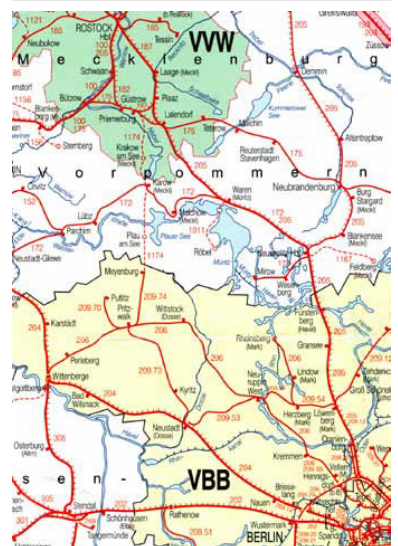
1121
ROSTOCK
Hbf
Tessin
Neubukow
VVW
Schwaan
Laage (Meckl)
Mecklenburg
Demmin
Bützow
Güstrow
Plaaz
Lalendorf
Teterow
Malchin
Kummerower See
Altentreptow
Sternberg
Krakow am See
Reuterstadt Stavenhagen
Vorpommern
Neubrandenburg
Burg Stargard (Meckl)
Waren (Müritz)
Karow (Meckl)
Lübz
Malchow (Meckl)
Parchim
Plau am See
Röbel
Blankensee (Meckl)
Neustadt-Glewe
Müritz
Neustrelitz
Mirow
Feldberg (Meckl)
Meyenburg
Pritzwalk
Putlitz
Wittstock (Dosse)
Karstadt
Perleberg
Rheinsberg (Mark)
Fürstenberg (Havel)
Gransee
Wittenberge
Kyritz
Neuruppin West
Lindow (Mark)
Bad Wilsnack
Herzberg (Mark)
Löwenberg (Mark)
Neustadt (Dosse)
Oranienburg
Osterburg (Altm)
Kremmen
VBB
Stendal
Schönhausen (Elbe)
Rathenow
Nauen
Tangermünde
Wustermark
BERLIN
185
187
100
182
205
175
172
1174
1011
209.70
209.74
206
209.73
209.53
209.54
204
203
209.51
305
301
264
152
1156
Groß Schönebeck
Zehdenick
Gifhorn
Zossen
Müritz
Plauer See
Elde
Havel
Dosse
Spandau
Hennigsdorf
Velten
Brieselang